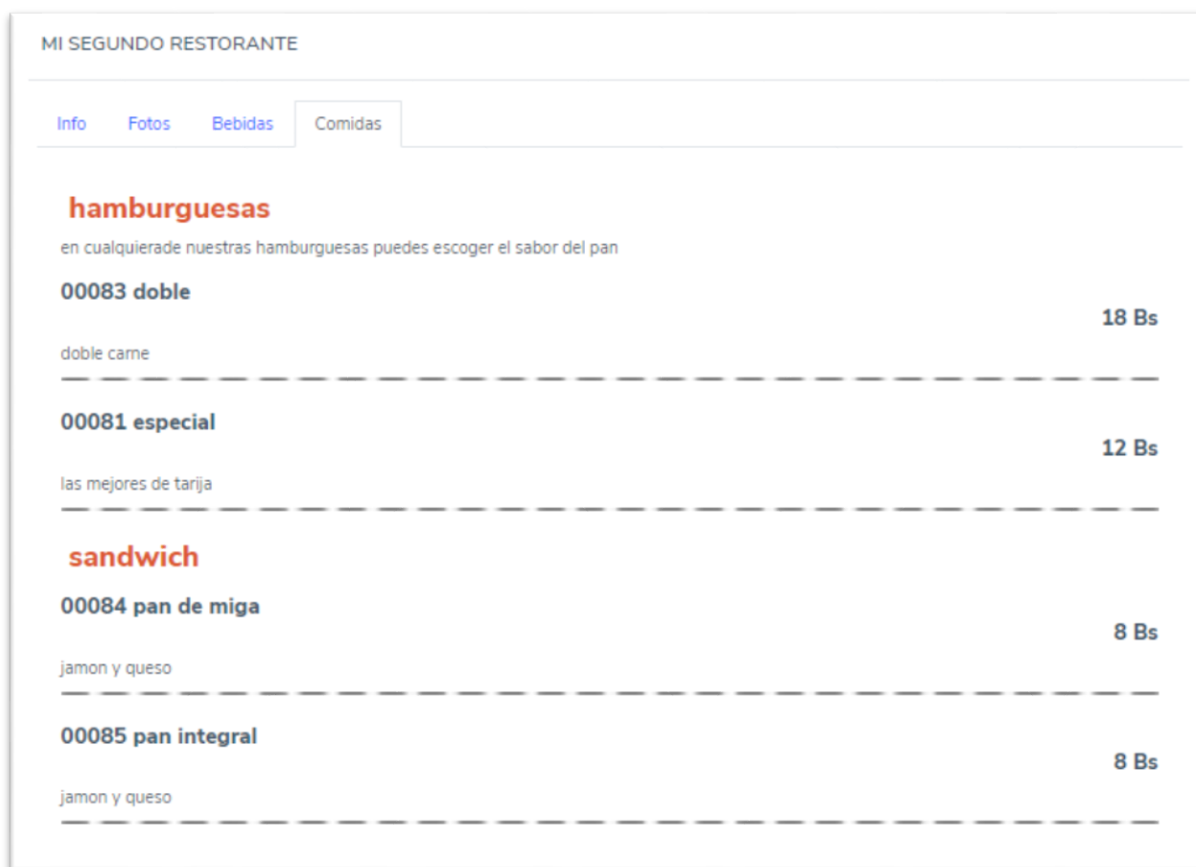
MI SEGUNDO RESTORANTE

Info Fotos Bebidas Comidas

hamburguesas

en cualquierade nuestras hamburguesas puedes escoger el sabor del pan

00083 doble

18 Bs

doble carne

00081 especial

12 Bs

las mejores de tarija

sandwich

00084 pan de miga

8 Bs

jamon y queso

00085 pan integral

8 Bs

jamon y queso